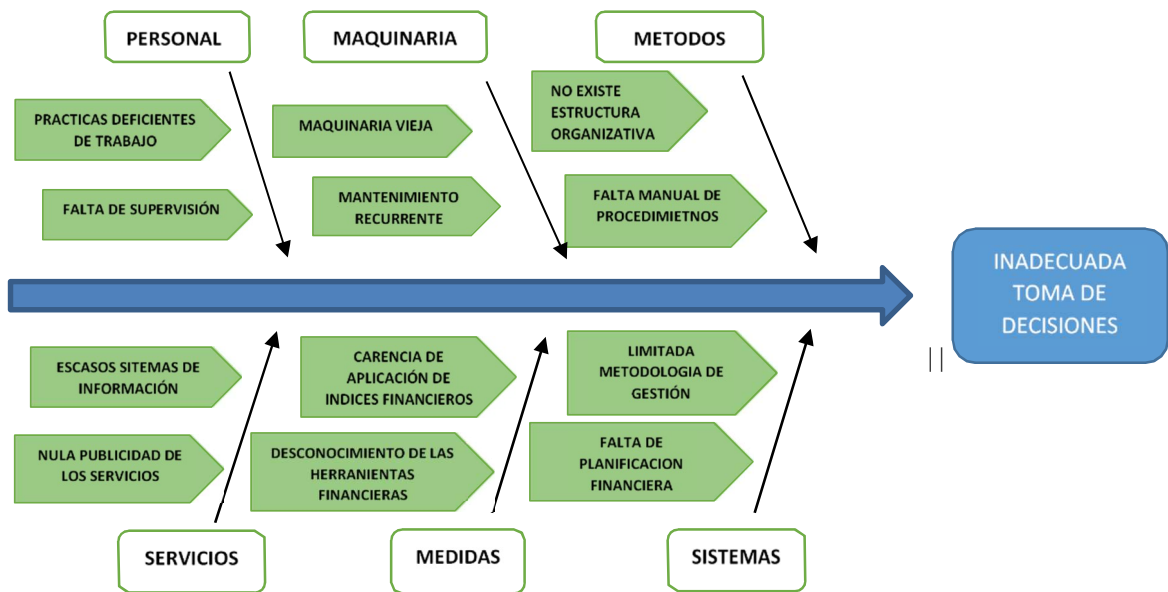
PERSONAL

MAQUINARIA

METODOS

PRACTICAS DEFICIENTES DE TRABAJO

FALTA DE SUPERVISIÓN

MAQUINARIA VIEJA

MANTENIMIENTO RECURRENTE

NO EXISTE ESTRUCTURA ORGANIZATIVA

FALTA MANUAL DE PROCEDIMIETNOS

INADECUADA TOMA DE DECISIONES

ESCASOS SITEMAS DE INFORMACIÓN

NULA PUBLICIDAD DE LOS SERVICIOS

CARENCIA DE APLICACIÓN DE INDICES FINANCIEROS

DESCONOCIMIENTO DE LAS HERRANIENTAS FINANCIERAS

LIMITADA METODOLOGIA DE GESTIÓN

FALTA DE PLANIFICACION FINANCIERA

SERVICIOS

MEDIDAS

SISTEMAS